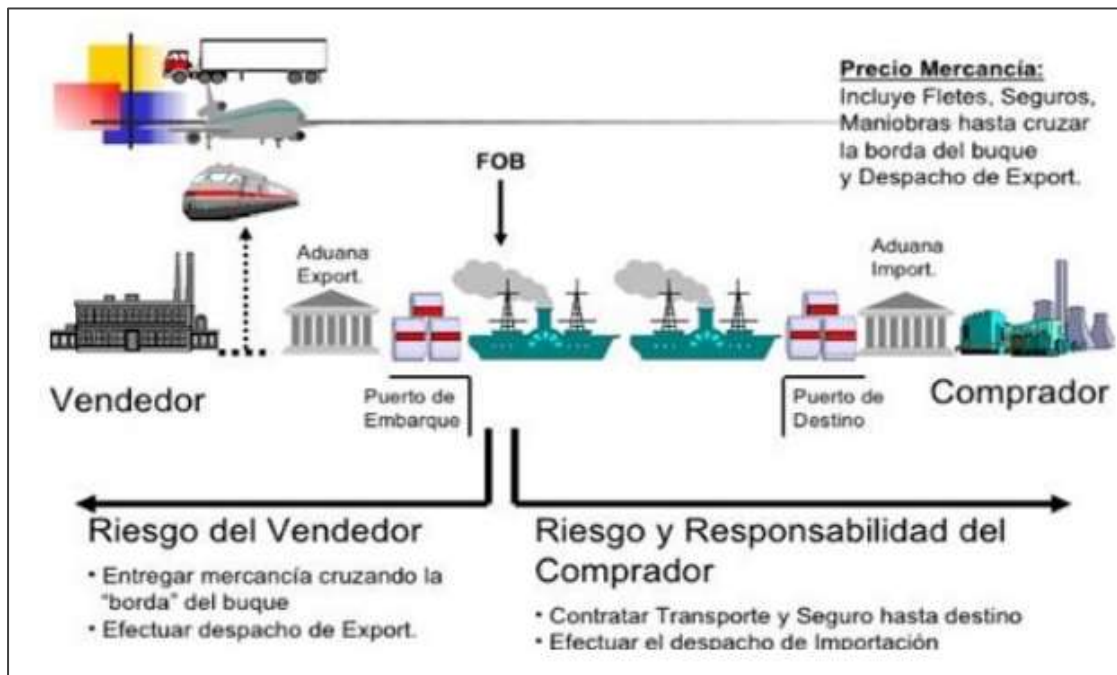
Precio Mercancía:
Incluye Fletes, Seguros, Maniobras hasta cruzar la borda del buque y Despacho de Export.

FOB

Aduana Export.

Aduana Import.

Vendedor

Puerto de Embarque

Puerto de Destino

Comprador

Riesgo del Vendedor
• Entregar mercancía cruzando la "borda" del buque
• Efectuar despacho de Export.

Riesgo y Responsabilidad del Comprador
• Contratar Transporte y Seguro hasta destino
• Efectuar el despacho de Importación